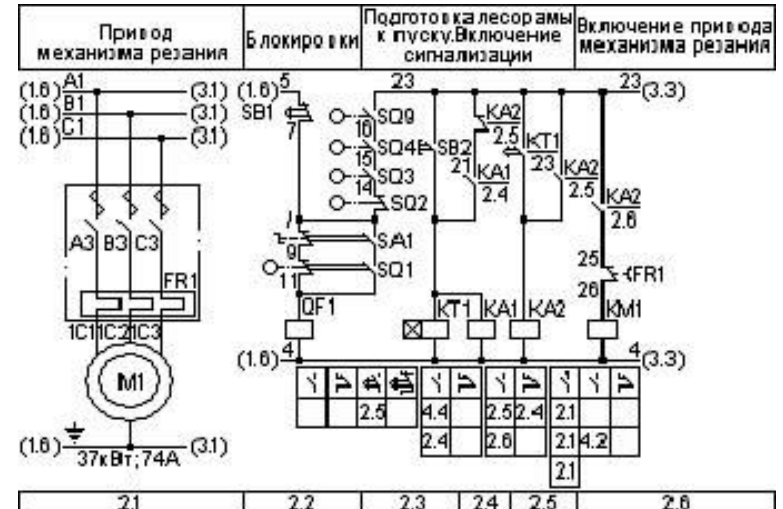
| Привод механизма резания | Блокировки | Подготовка лесорамы к пуску. Включение сигнализации | Включение привода механизма резания |
|---|---|---|---|

(1.6) A1 (3.1)
(1.6) B1 (3.1)
(1.6) C1 (3.1)

A3 B3 C3
FR1
1C1 1C2 1C3
M1
(1.6) (3.1)
37кВт; 74A

(1.6) 5
SB1
7
23
SQ9
10
SQ4
15
SB2
SQ3
14
SQ2
21
KA2
2.5
KA1
2.4
KT1
23
KA2
2.5
23 (3.3)
KA2
2.6
SA1
9
SQ1
11
QF1
25
FR1
26
KM1
KT1 KA1 KA2
(1.6) 4
4 (3.3)

2.5
4.4
2.4
2.5 2.4
2.6
2.1
2.1 4.2
2.1

| 2.1 | 2.2 | 2.3 | 2.4 | 2.5 | 2.6 |
|---|---|---|---|---|---|